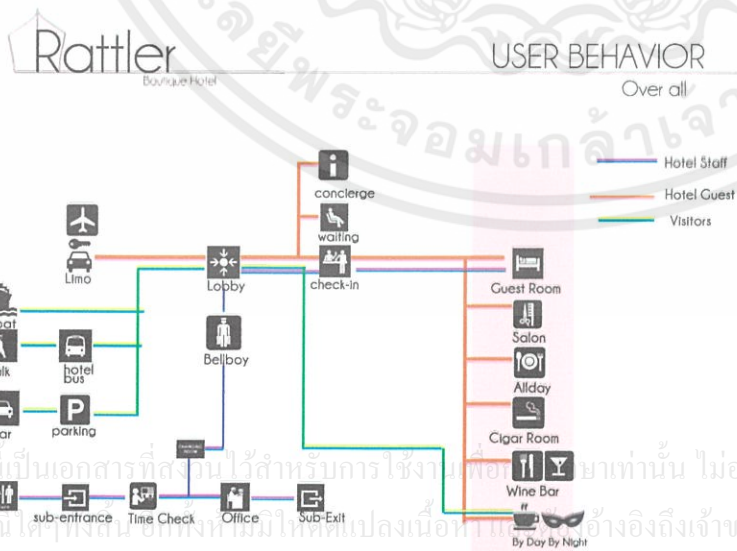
Rattler
Boutique Hotel

USER BEHAVIOR
Over all

Hotel Staff
Hotel Guest
Visitors

concierge
waiting
Limo
Lobby
check-in
Guest Room
oat
alk
hotel bus
Bellboy
Salon
Allday
ar
parking
Cigar Room
Wine Bar
sub-entrance
Time Check
Office
Sub-Exit
By Day By Night

เป็นเอกสารที่สงวนไว้สำหรับการใช้งานเพื่อ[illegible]ษาเท่านั้น ไม่อ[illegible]
ได้ทุกสิ่ง อีกทั้งห้ามมิให้ดัดแปลงเนื้อหา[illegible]อ้างอิงถึงเจ้าข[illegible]